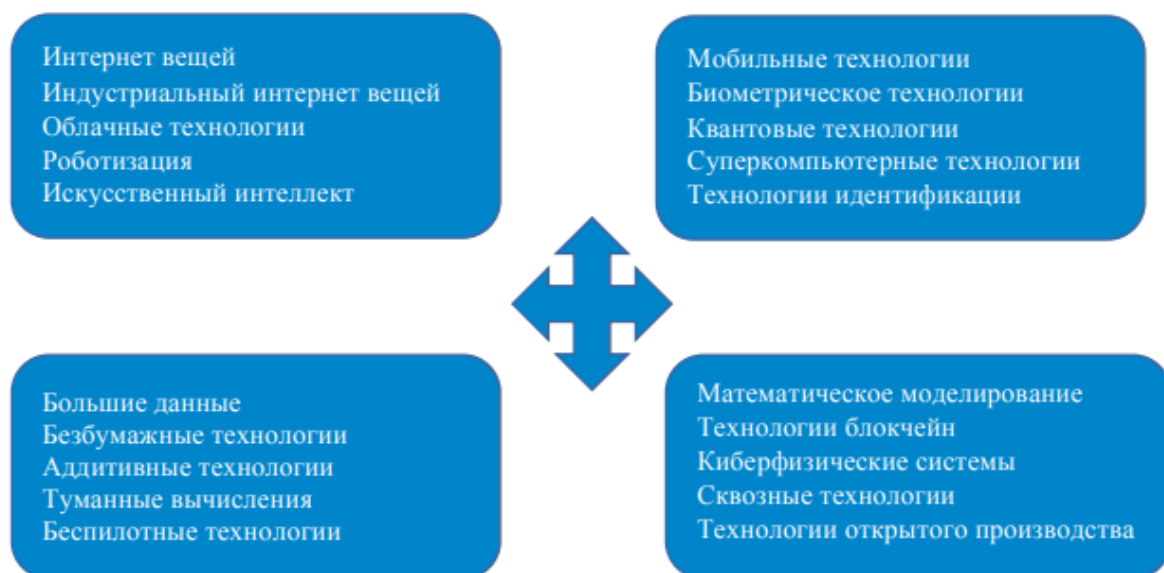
Интернет вещей
Индустриальный интернет вещей
Облачные технологии
Роботизация
Искусственный интеллект

Мобильные технологии
Биометрическое технологии
Квантовые технологии
Суперкомпьютерные технологии
Технологии идентификации

Большие данные
Безбумажные технологии
Аддитивные технологии
Туманные вычисления
Беспилотные технологии

Математическое моделирование
Технологии блокчейн
Киберфизические системы
Сквозные технологии
Технологии открытого производства